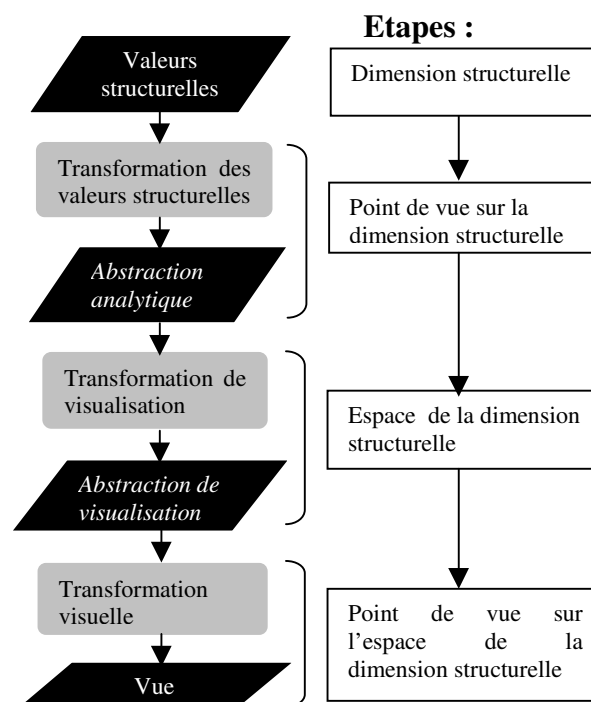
Valeurs structurelles

Transformation des valeurs structurelles

*Abstraction analytique*

Transformation de visualisation

*Abstraction de visualisation*

Transformation visuelle

Vue

**Etapes :**

Dimension structurelle

Point de vue sur la dimension structurelle

Espace de la dimension structurelle

Point de vue sur l'espace de la dimension structurelle